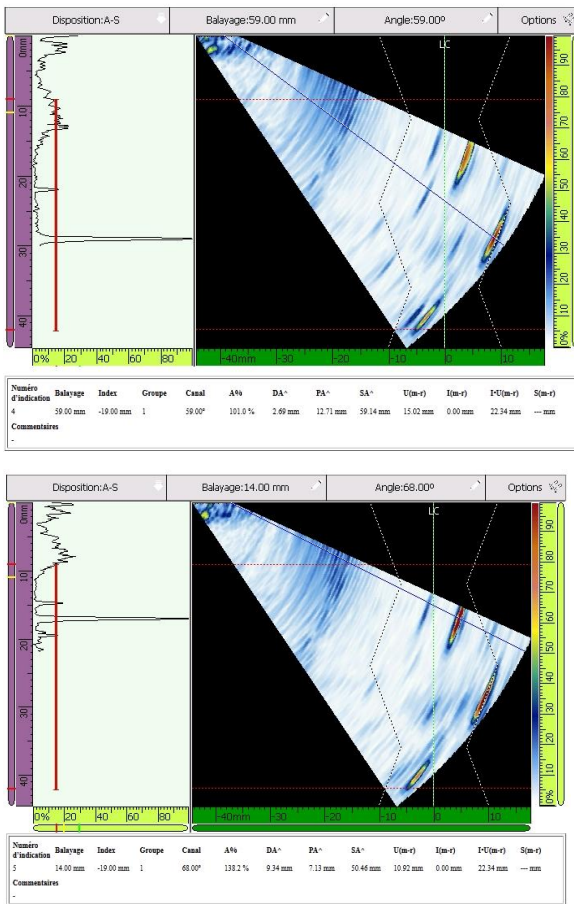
Disposition:A-S | Balayage:59.00 mm | Angle:59.00º | Options

0mm 10 20 30 40

0% 20 40 60 80

LC

-40mm -30 -20 -10 0 10

90 80 70 60 50 40 30 20 10 0%

| Numéro d'indication | Balayage | Index | Groupe | Canal | A% | DA^ | PA^ | SA^ | U(m-r) | I(m-r) | I-U(m-r) | S(m-r) |
|---|---|---|---|---|---|---|---|---|---|---|---|---|
| 4 | 59.00 mm | -19.00 mm | 1 | 59.00º | 101.0 % | 2.69 mm | 12.71 mm | 59.14 mm | 15.02 mm | 0.00 mm | 22.34 mm | --- mm |

Commentaires
-

Disposition:A-S | Balayage:14.00 mm | Angle:68.00º | Options

0mm 10 20 30 40

0% 20 40 60 80

LC

-40mm -30 -20 -10 0 10

90 80 70 60 50 40 30 20 10 0%

| Numéro d'indication | Balayage | Index | Groupe | Canal | A% | DA^ | PA^ | SA^ | U(m-r) | I(m-r) | I-U(m-r) | S(m-r) |
|---|---|---|---|---|---|---|---|---|---|---|---|---|
| 5 | 14.00 mm | -19.00 mm | 1 | 68.00º | 138.2 % | 9.34 mm | 7.13 mm | 50.46 mm | 10.92 mm | 0.00 mm | 22.34 mm | --- mm |

Commentaires
-